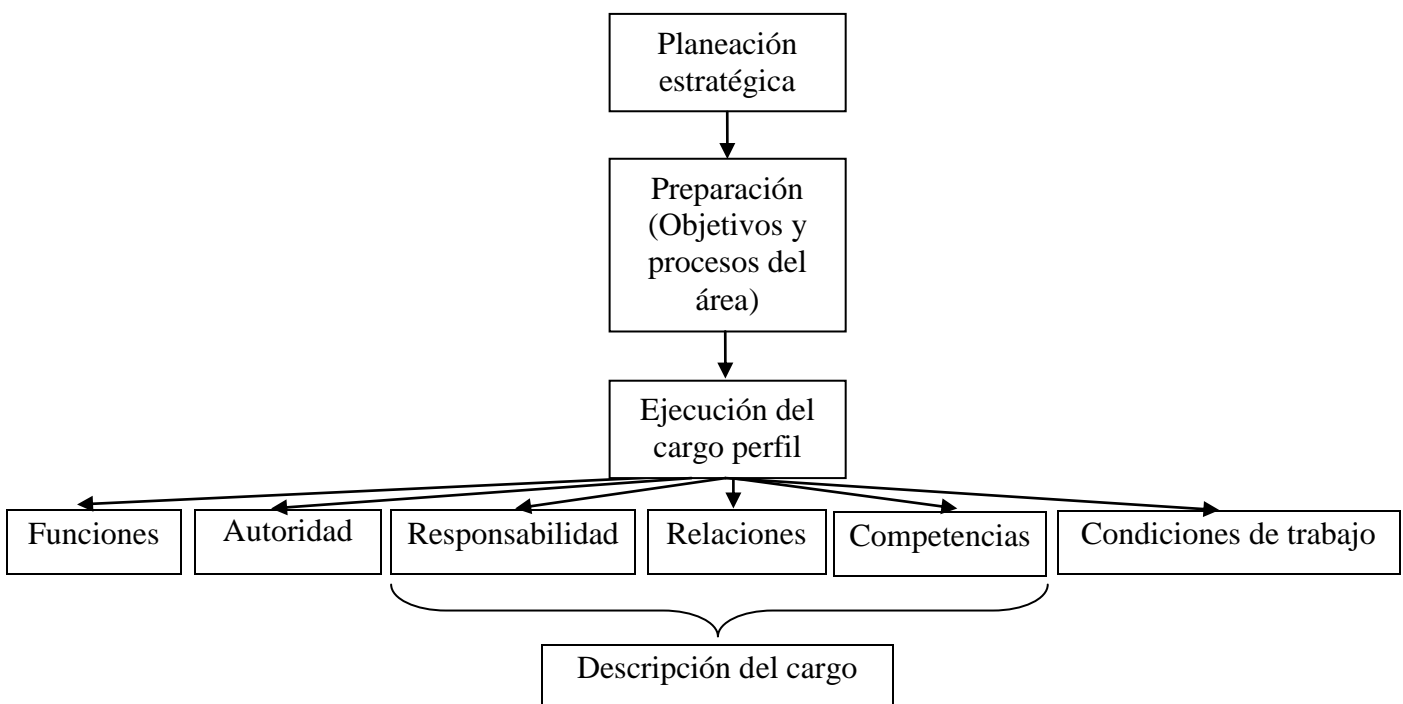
Planeación estratégica

Preparación (Objetivos y procesos del área)

Ejecución del cargo perfil

Funciones

Autoridad

Responsabilidad

Relaciones

Competencias

Condiciones de trabajo

Descripción del cargo